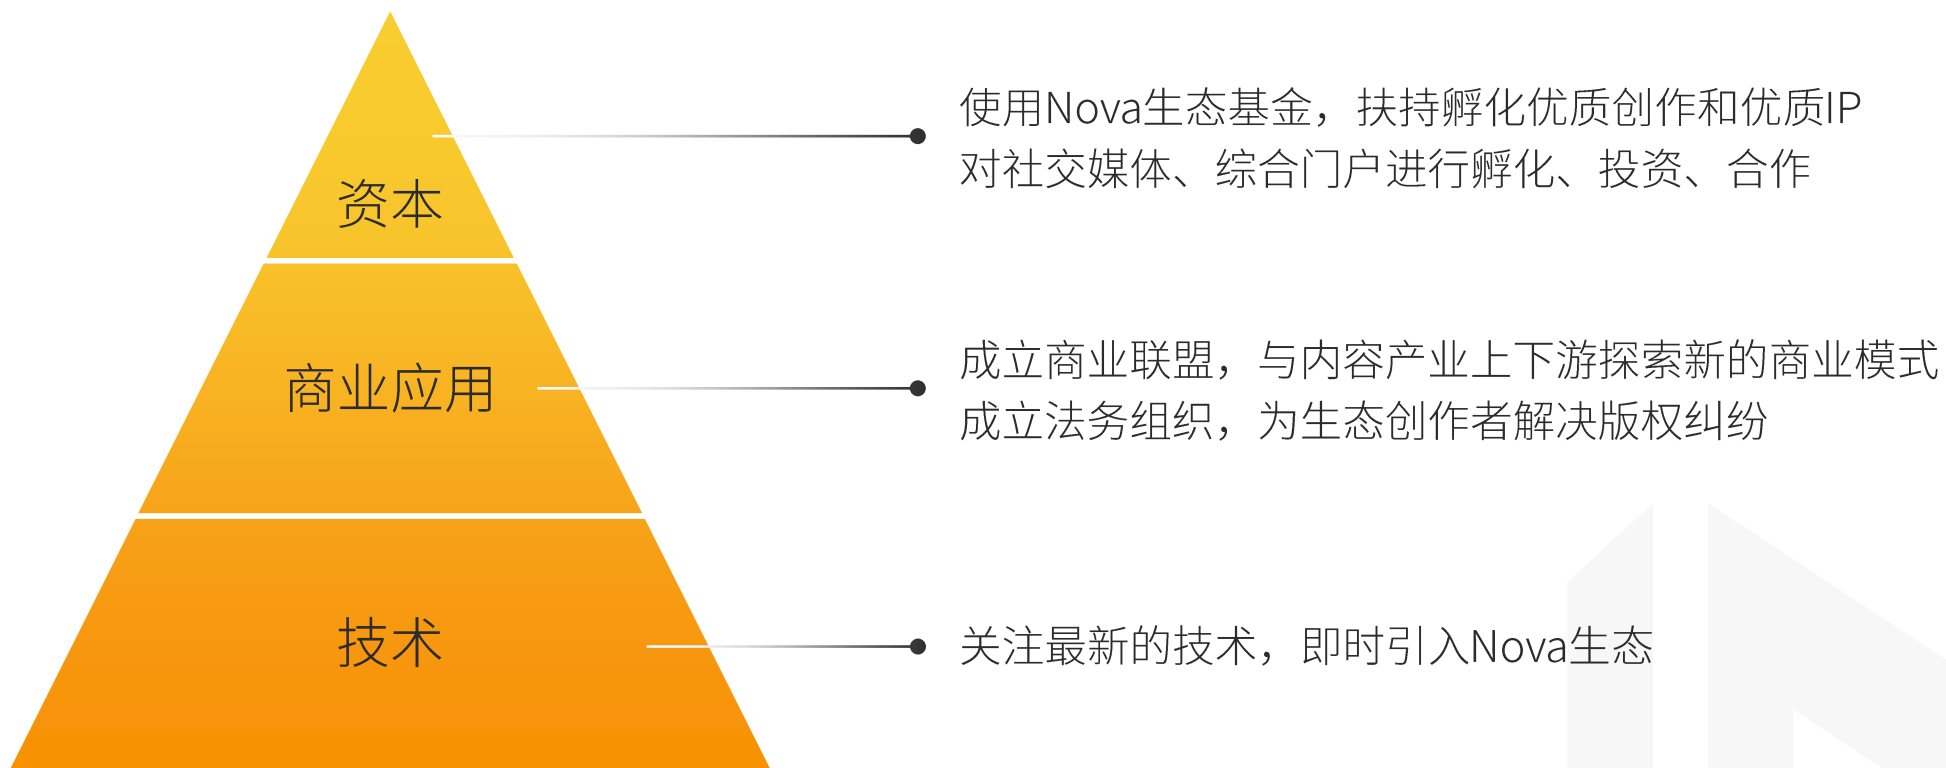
资本

商业应用

技术

使用Nova生态基金，扶持孵化优质创作和优质IP
对社交媒体、综合门户进行孵化、投资、合作

成立商业联盟，与内容产业上下游探索新的商业模式
成立法务组织，为生态创作者解决版权纠纷

关注最新的技术，即时引入Nova生态